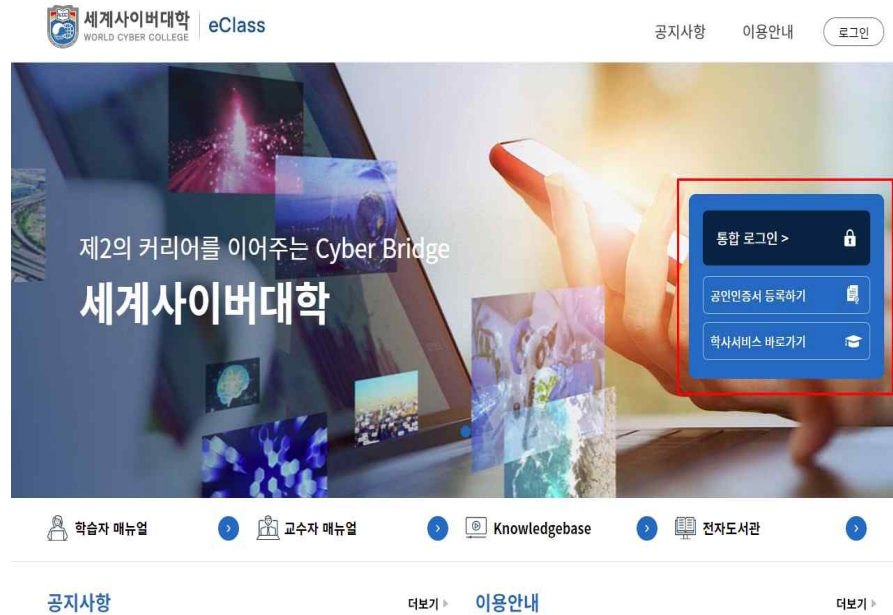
세계사이버대학
WORLD CYBER COLLEGE
eClass

공지사항 이용안내 로그인

제2의 커리어를 이어주는 Cyber Bridge
세계사이버대학

통합 로그인 >
공인인증서 등록하기
학사서비스 바로가기

학습자 매뉴얼
교수자 매뉴얼
Knowledgebase
전자도서관

공지사항
더보기
이용안내
더보기